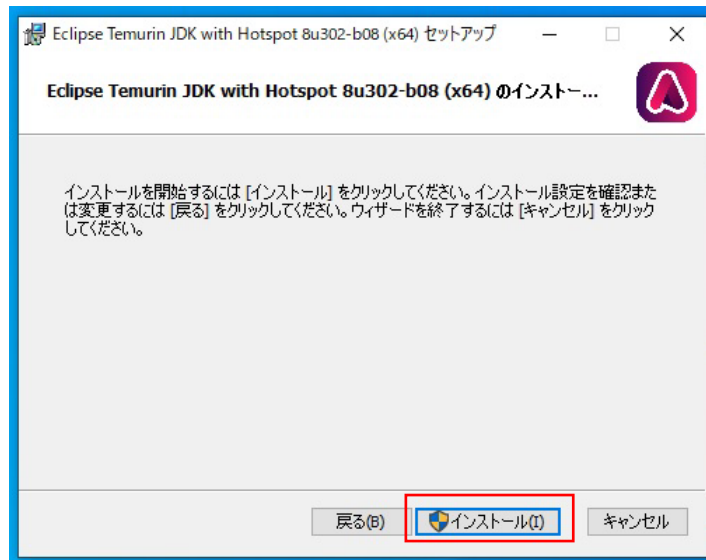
Eclipse Temurin JDK with Hotspot 8u302-b08 (x64) セットアップ

Eclipse Temurin JDK with Hotspot 8u302-b08 (x64) のインストー...

インストールを開始するには [インストール] をクリックしてください。インストール設定を確認または変更するには [戻る] をクリックしてください。ウィザードを終了するには [キャンセル] をクリックしてください。

戻る(B) インストール(I) キャンセル